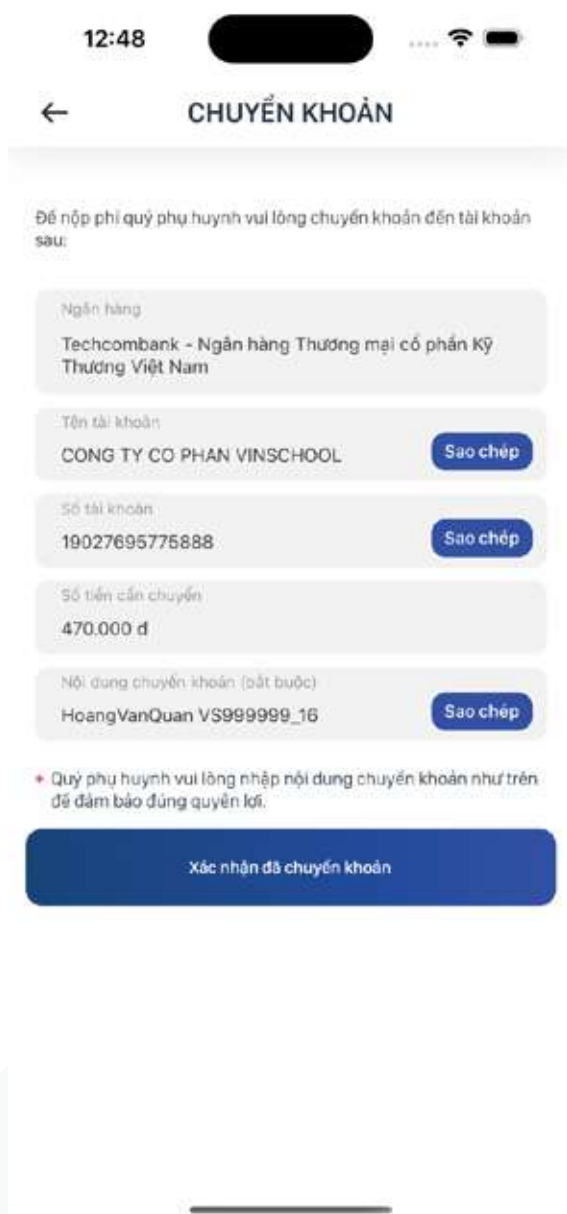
12:48

←

CHUYỂN KHOẢN

Để nộp phí quý phụ huynh vui lòng chuyển khoản đến tài khoản sau:

Ngân hàng

Techcombank - Ngân hàng Thương mại cổ phần Kỹ Thương Việt Nam

Tên tài khoản

CONG TY CO PHAN VINSCHOOL

Sao chép

Số tài khoản

19027695775888

Sao chép

Số tiền cần chuyển

470.000 đ

Nội dung chuyển khoản (bắt buộc)

HoangVanQuan VS999999_16

Sao chép

* Quý phụ huynh vui lòng nhập nội dung chuyển khoản như trên để đảm bảo đúng quyền lợi.

Xác nhận đã chuyển khoản